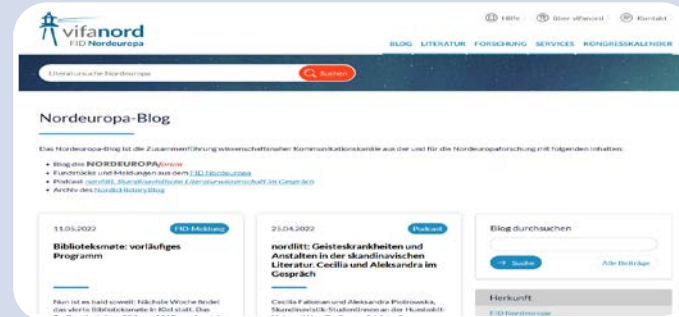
vifanord
FID Nordeuropa

Hilfe | über vifanord | Kontakt

BLOG LITERATUR FORSCHUNG SERVICES KONGRESSKALENDER

Literatursuche Nordeuropa
Suchen

Nordeuropa-Blog

Das Nordeuropa-Blog ist die Zusammenführung wissenschaftlicher Kommunikationskanäle aus der und für die Nordeuropaforschung mit folgenden Inhalten:

• Blog des NORDEUROPAforum
• Fundstücke und Meldungen aus dem FID Nordeuropa
• Podcast nordlitt. Skandinavistische Literaturwissenschaft im Gespräch
• Archiv des Nordistikblog

11.05.2022
FID-Meldung
Biblioteksmøte: vorläufiges Programm

Nun ist es bald soweit: Nächste Woche findet das vierte Biblioteksmøte in Kiel statt. Das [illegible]

25.04.2022
Podcast
nordlitt: Geisteskrankheiten und Anstalten in der skandinavischen Literatur. Cecilia und Aleksandra im Gespräch

Cecilia Fallman und Aleksandra Piotrowska, Skandinavistik-Studentinnen an der Humboldt-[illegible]

Blog durchsuchen
Suche
Alle Beiträge

Herkunft
FID Nordeuropa